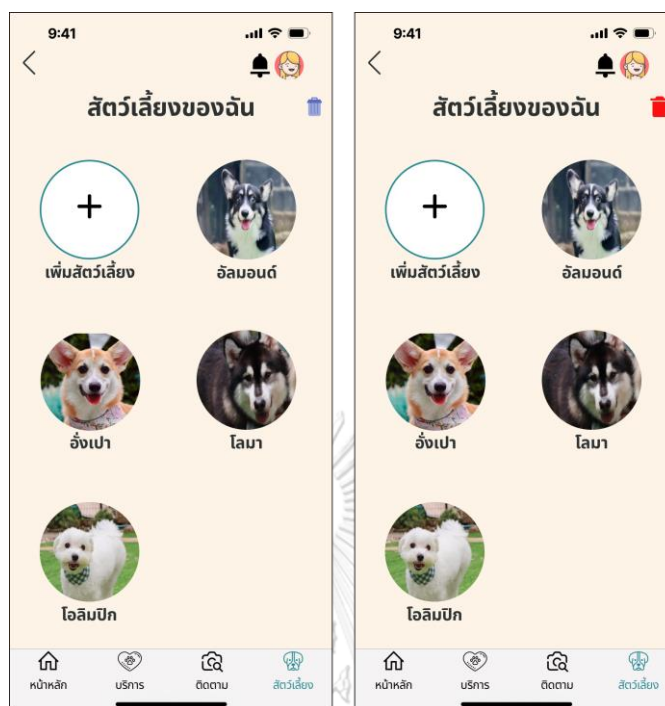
9:41

สัตว์เลี้ยงของฉัน

+

เพิ่มสัตว์เลี้ยง

อัลมอนด์

อั่งเปา

โลมา

โอลิมปิก

หน้าหลัก

บริการ

ติดตาม

สัตว์เลี้ยง

9:41

สัตว์เลี้ยงของฉัน

+

เพิ่มสัตว์เลี้ยง

อัลมอนด์

อั่งเปา

โลมา

โอลิมปิก

หน้าหลัก

บริการ

ติดตาม

สัตว์เลี้ยง